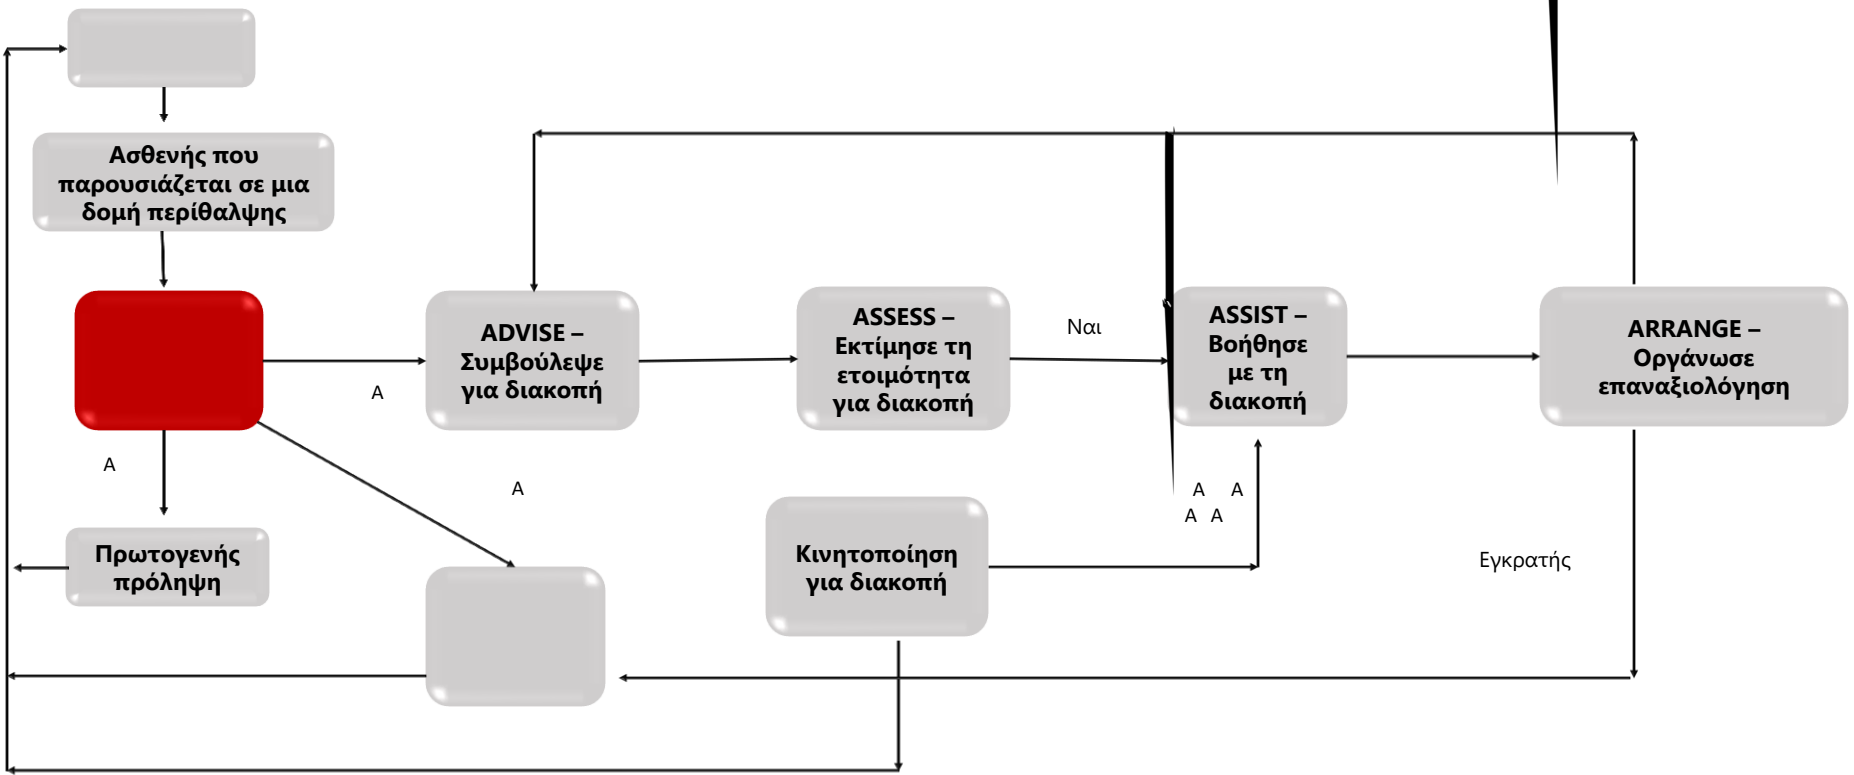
Ασθενής που παρουσιάζεται σε μια δομή περίθαλψης

ADVISE – Συμβούλεψε για διακοπή

ASSESS – Εκτίμησε τη ετοιμότητα για διακοπή

Ναι

ASSIST – Βοήθησε με τη διακοπή

ARRANGE – Οργάνωσε επαναξιολόγηση

A

A

A

A A
A A

Πρωτογενής πρόληψη

Κινητοποίηση για διακοπή

Εγκρατής